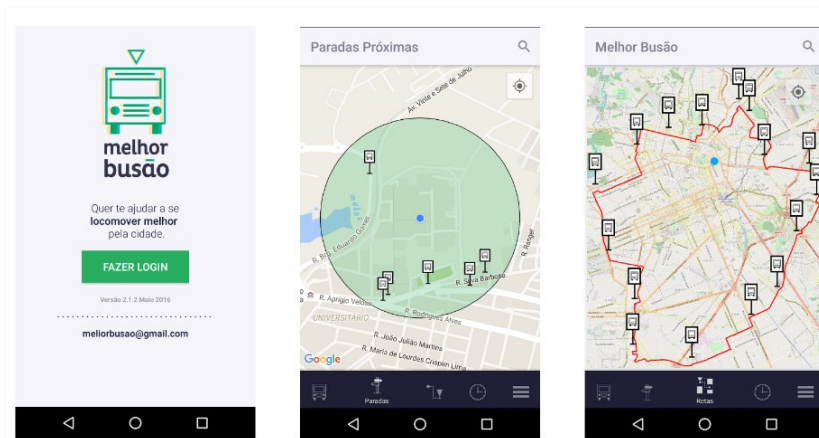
melhor busão

Quer te ajudar a se locomover melhor pela cidade.

FAZER LOGIN

Versão 2.1.2 Maio 2016

melhorbusao@gmail.com

Paradas Próximas

Av. Vinte e Sete de Julho

R. Eng. Eduardo Gomes

R. Ratisbe

R. Santa Barbara

R. Aprígio Veloso

UNIVERSITÁRIO

R. Rodrigues Alves

R. João Julião Martins

R. Maria de Lourdes Crispim Lima

Google

Paradas

Melhor Busão

Rotas